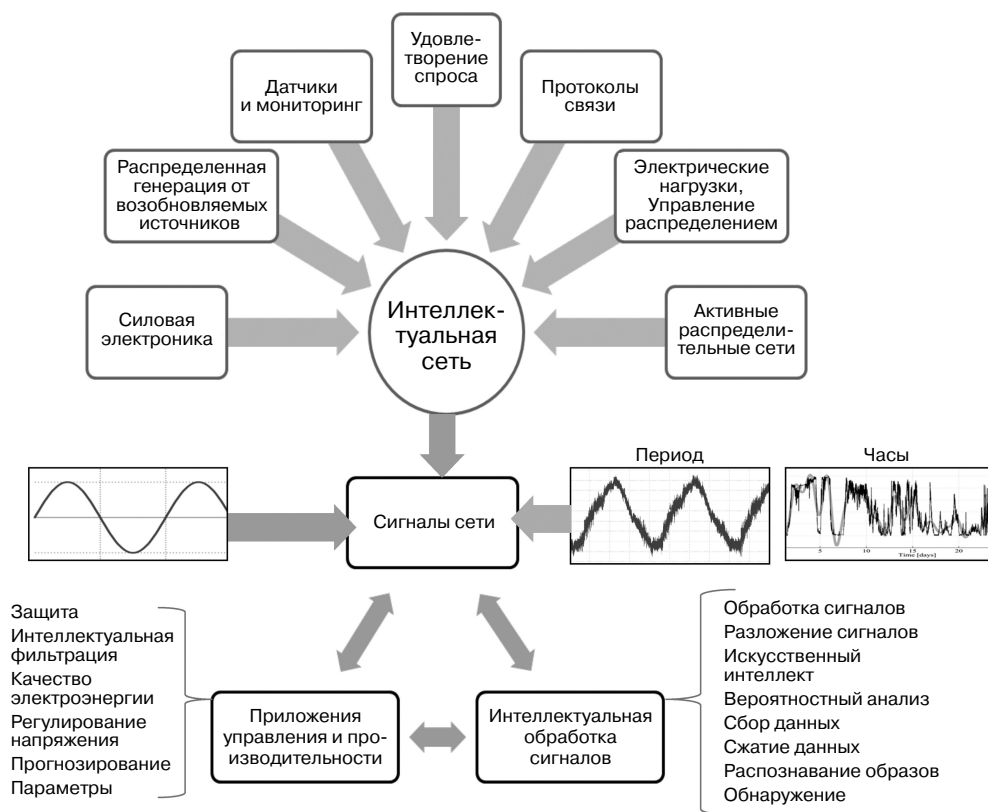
Удовлетворение спроса

Датчики и мониторинг

Протоколы связи

Распределенная генерация от возобновляемых источников

Электрические нагрузки, Управление распределением

Интеллектуальная сеть

Силовая электроника

Активные распределительные сети

Период

Часы

Сигналы сети

5 10 15 20
Time [days]

Защита
Интеллектуальная фильтрация
Качество электроэнергии
Регулирование напряжения
Прогнозирование
Параметры

Приложения управления и производительности

Интеллектуальная обработка сигналов

Обработка сигналов
Разложение сигналов
Искусственный интеллект
Вероятностный анализ
Сбор данных
Сжатие данных
Распознавание образов
Обнаружение